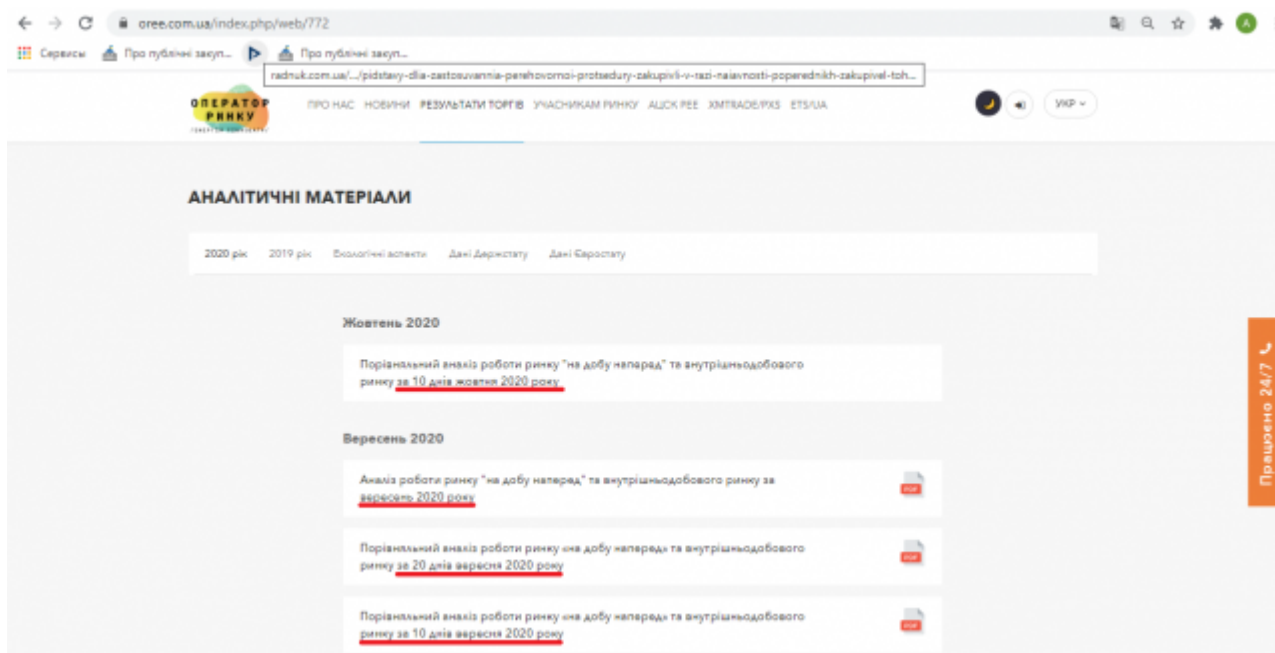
oree.com.ua/index.php/web/772

Сервисы Про публічні закуп... Про публічні закуп...

radnuk.com.ua/.../pidstavy-dlia-zastosuvannia-perehovornoi-protsedury-zakupivli-v-razi-naiavnosti-poperednikh-zakupivel-toh...

ОПЕРАТОР РИНКУ

ПРО НАС НОВИНИ РЕЗУЛЬТАТИ ТОРГІВ УЧАСНИКАМ РИНКУ АЦСК РЕЕ XMTRADE/PXS ETS/UA

УКР

АНАЛІТИЧНІ МАТЕРІАЛИ

2020 рік 2019 рік Екологічні аспекти Дані Держстату Дані Євростату

Жовтень 2020

Порівняльний аналіз роботи ринку "на добу наперед" та внутрішньодобового ринку за 10 днів жовтня 2020 року

Вересень 2020

Аналіз роботи ринку "на добу наперед" та внутрішньодобового ринку за вересень 2020 року

PDF

Порівняльний аналіз роботи ринку «на добу наперед» та внутрішньодобового ринку за 20 днів вересня 2020 року

PDF

Порівняльний аналіз роботи ринку «на добу наперед» та внутрішньодобового ринку за 10 днів вересня 2020 року

PDF

Працюємо 24/7